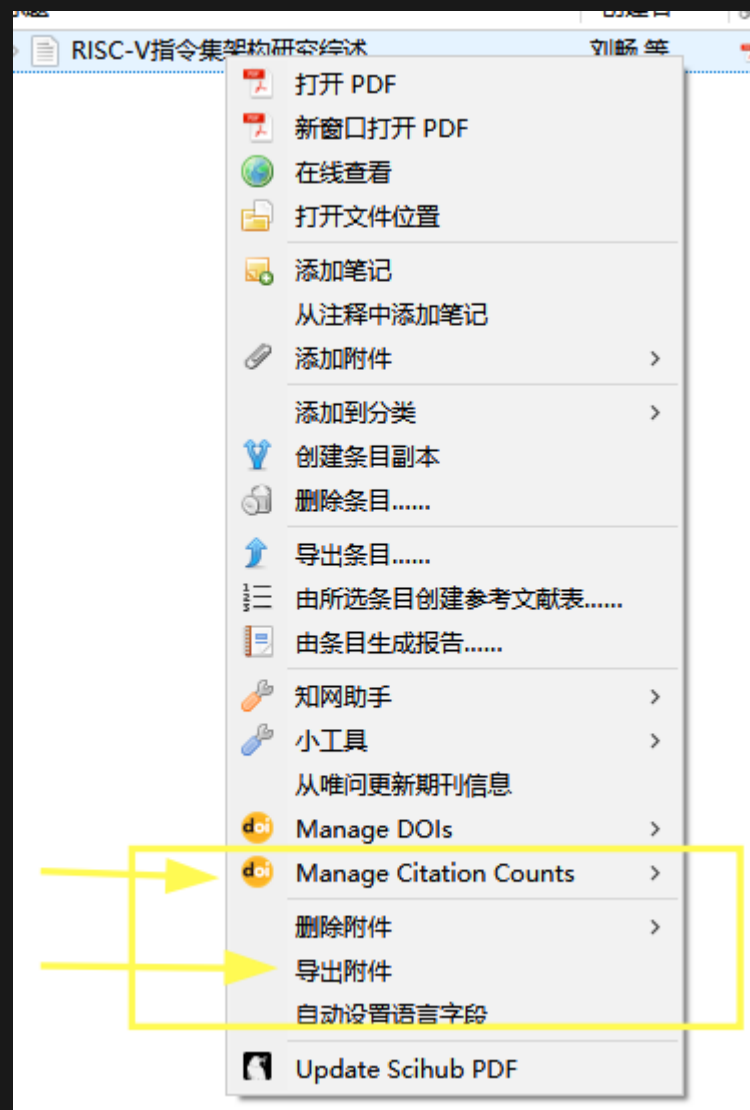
RISC-V指令集架构研究综述
刘畅 等

打开 PDF
新窗口打开 PDF
在线查看
打开文件位置
添加笔记
从注释中添加笔记
添加附件 >
添加到分类 >
创建条目副本
删除条目......
导出条目......
由所选条目创建参考文献表......
由条目生成报告......
知网助手 >
小工具 >
从唯问更新期刊信息
Manage DOIs >
Manage Citation Counts >
删除附件 >
导出附件
自动设置语言字段
Update Scihub PDF